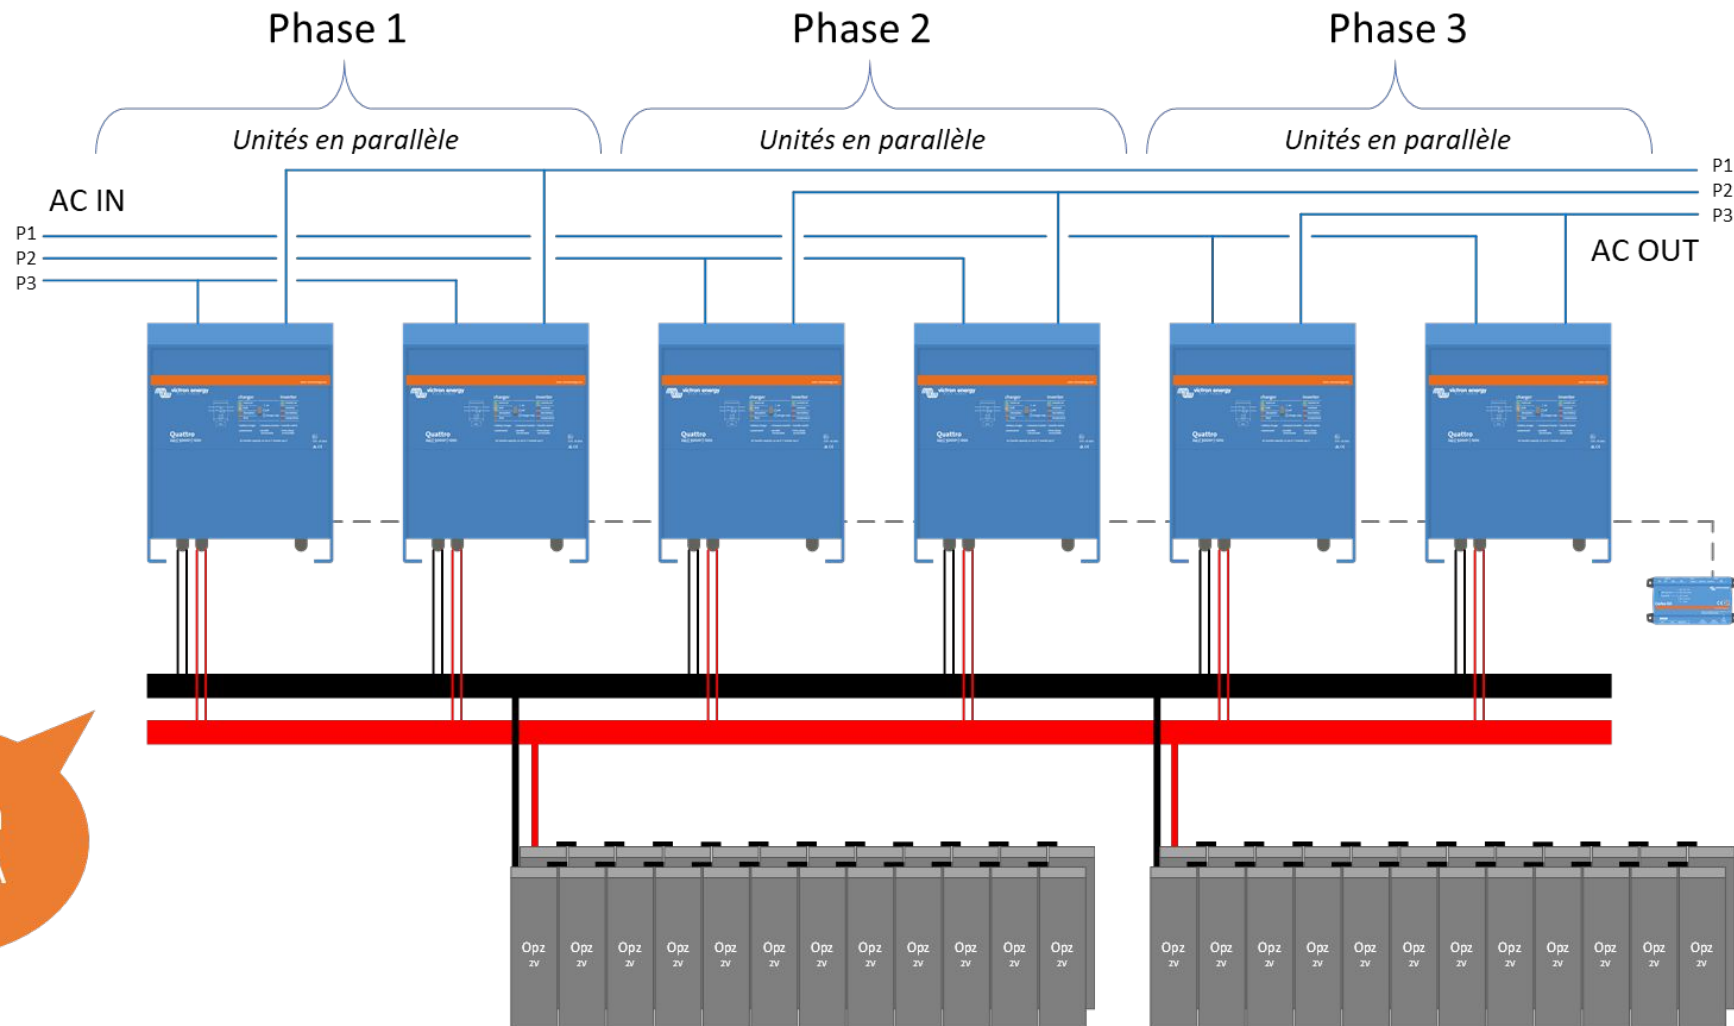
Phase 1

Phase 2

Phase 3

Unités en parallèle

Unités en parallèle

Unités en parallèle

AC IN

P1
P2
P3

P1
P2
P3

AC OUT

Quattro

Quattro

Quattro

Quattro

Quattro

Quattro

Opz 2V Opz 2V Opz 2V Opz 2V Opz 2V Opz 2V Opz 2V Opz 2V Opz 2V Opz 2V Opz 2V Opz 2V

Opz 2V Opz 2V Opz 2V Opz 2V Opz 2V Opz 2V Opz 2V Opz 2V Opz 2V Opz 2V Opz 2V Opz 2V